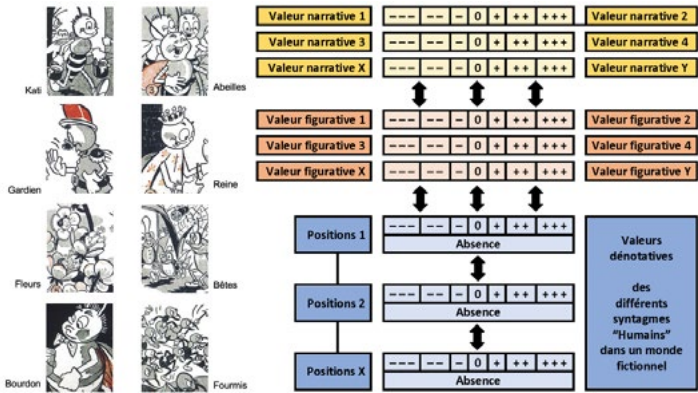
Kati

Abeilles

Gardien

Reine

Fleurs

Bêtes

Bourdon

Fourmis

3

| Valeur narrative 1 | --- | -- | - | 0 | + | ++ | +++ | Valeur narrative 2 |
|---|---|---|---|---|---|---|---|---|
| Valeur narrative 3 | --- | -- | - | 0 | + | ++ | +++ | Valeur narrative 4 |
| Valeur narrative X | --- | -- | - | 0 | + | ++ | +++ | Valeur narrative Y |

| Valeur figurative 1 | --- | -- | - | 0 | + | ++ | +++ | Valeur figurative 2 |
|---|---|---|---|---|---|---|---|---|
| Valeur figurative 3 | --- | -- | - | 0 | + | ++ | +++ | Valeur figurative 4 |
| Valeur figurative X | --- | -- | - | 0 | + | ++ | +++ | Valeur figurative Y |

Positions 1
--- -- - 0 + ++ +++
Absence

Positions 2
--- -- - 0 + ++ +++
Absence

Positions X
--- -- - 0 + ++ +++
Absence

Valeurs dénotatives

des différents syntagmes "Humains" dans un monde fictionnel